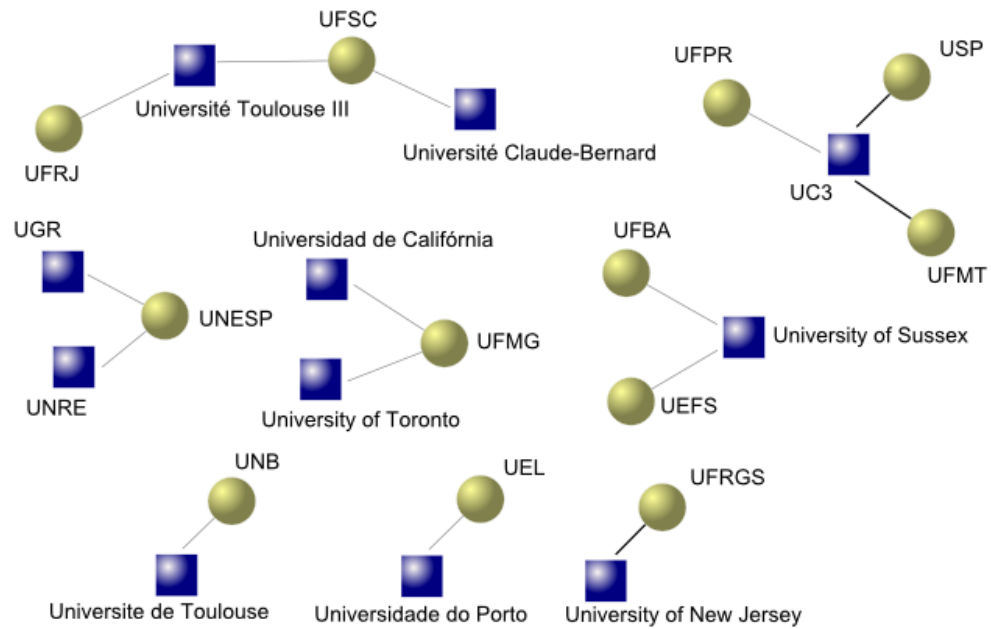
UFSC

Université Toulouse III

UFRJ

Université Claude-Bernard

UFPR

USP

UC3

UFMT

UGR

UNESP

UNRE

Universidad de Califórnia

UFMG

University of Toronto

UFBA

University of Sussex

UEFS

UNB

Universite de Toulouse

UEL

Universidade do Porto

UFRGS

University of New Jersey